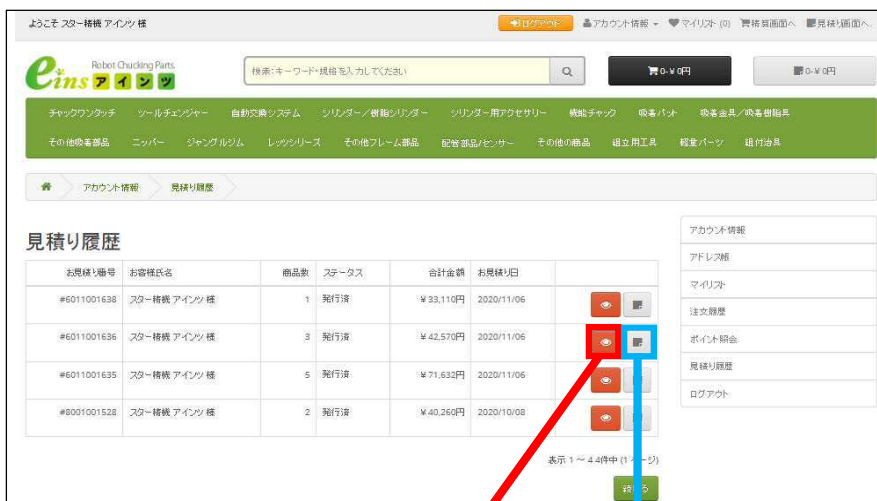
ようこそ スター精機 アインツ 様

ログアウト　アカウント情報　マイリスト (0)　精算画面へ　見積り画面へ

Robot Chucking Parts
eins アインツ

検索:キーワード・規格を入力してください

0-¥0円

0-¥0円

チャックワンタッチ　ツールチェンジャー　自動交換システム　シリンダー／樹脂シリンダー　シリンダー用アクセサリー　機能チャック　吸着パッド　吸着金具／吸着樹脂具

その他吸着部品　ニッパー　ジャングルジム　レッツシリーズ　その他フレーム部品　配管部品/センサー　その他の商品　組立用工具　軽量パーツ　組付治具

アカウント情報　見積り履歴

見積り履歴

| お見積り番号 | お客様氏名 | 商品数 | ステータス | 合計金額 | お見積り日 |
|---|---|---|---|---|---|
| #6011001638 | スター精機 アインツ 様 | 1 | 発行済 | ¥33,110円 | 2020/11/06 |
| #6011001636 | スター精機 アインツ 様 | 3 | 発行済 | ¥42,570円 | 2020/11/06 |
| #6011001635 | スター精機 アインツ 様 | 5 | 発行済 | ¥71,632円 | 2020/11/06 |
| #8001001528 | スター精機 アインツ 様 | 2 | 発行済 | ¥40,260円 | 2020/10/08 |

表示 1 ~ 4 4件中 (1 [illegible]ージ)

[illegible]る

アカウント情報
アドレス帳
マイリスト
注文履歴
ポイント照会
見積り履歴
ログアウト